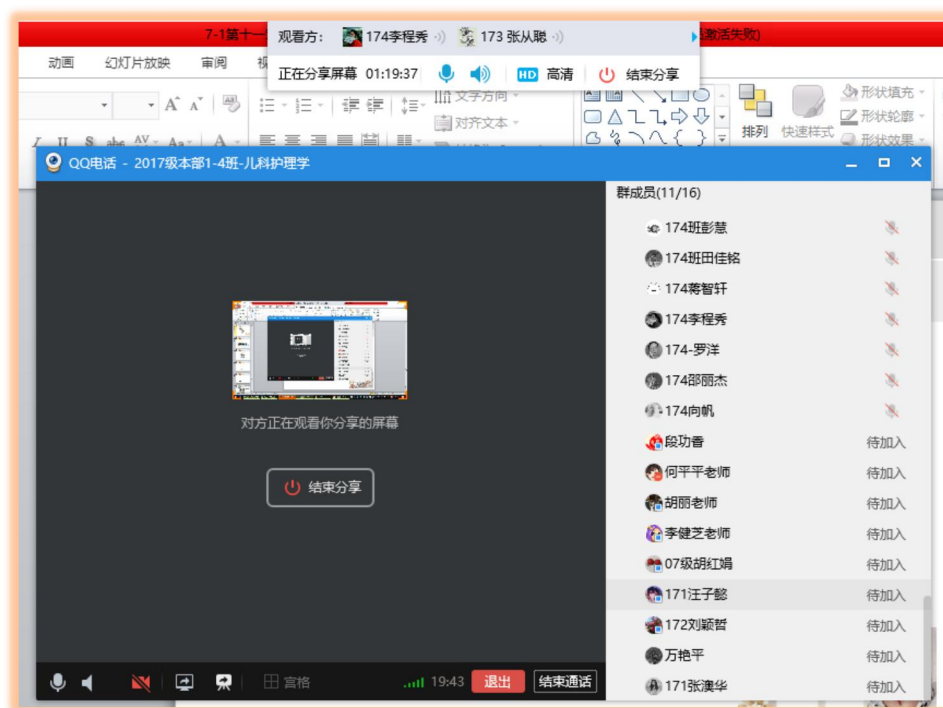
7-1第十一 观看方: 174李程秀 173 张从聪 激活失败)

正在分享屏幕 01:19:37 HD 高清 结束分享

动画 幻灯片放映 审阅 视

文字方向 对齐文本 排列 快速样式 形状填充 形状轮廓 形状效果

QQ电话 - 2017级本部1-4班-儿科护理学

对方正在观看你分享的屏幕

结束分享

宫格 19:43 退出 结束通话

群成员(11/16)

174班彭慧
174班田佳铭
174蒋智轩
174李程秀
174-罗洋
174邵丽杰
174向帆
段功香 待加入
何平平老师 待加入
胡丽老师 待加入
李健芝老师 待加入
07级胡红娟 待加入
171汪子懿 待加入
172刘颖哲 待加入
万艳平 待加入
171张澳华 待加入